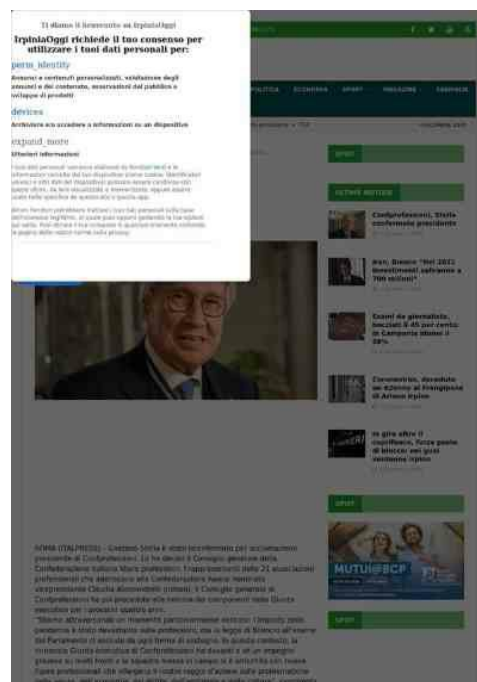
Ti diamo il benvenuto su IrpiniaOggi

IrpiniaOggi richiede il tuo consenso per utilizzare i tuoi dati personali per:

person_identity

Annunci e contenuti personalizzati, valutazione degli annunci e del contenuto, osservazioni del pubblico e sviluppo di prodotti

devices

Archiviare e/o accedere a informazioni su un dispositivo

expand_more

Ulteriori informazioni

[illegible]

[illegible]

POLITICA ECONOMIA SPORT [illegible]

SPOT

ULTIME NOTIZIE

Confprofessioni, Stella confermato presidente

Bari, Emiliano "Nel 2023 investimenti salranno a 700 milioni"

Esami da giornalista, bocciati il 45 per cento in Campania Idonei il 38%

Coronavirus, decedute un 82enne al Frangipane di Ariano Irpino

In giro oltre il coprifuoco, forza posto di blocco: sei giovi denunciati Irpino

SPOT

MUTUI@BCP

SPOT

ROMA (ITALPRESS) – Gaetano Stella è stato riconfermato per acclamazione presidente di Confprofessioni. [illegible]